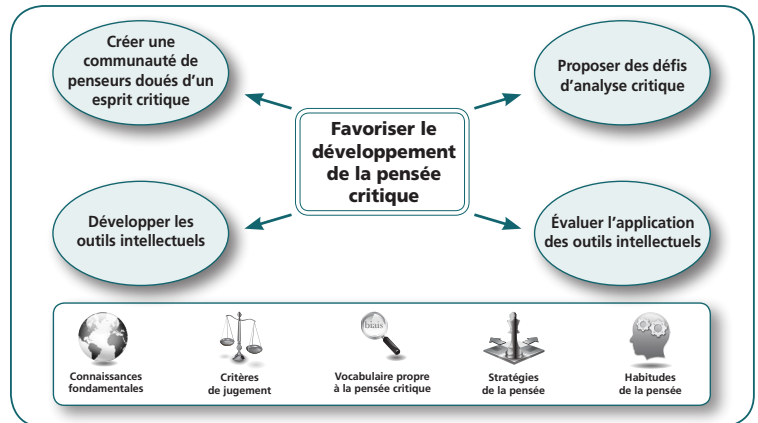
Créer une communauté de penseurs doués d'un esprit critique

Proposer des défis d'analyse critique

Favoriser le développement de la pensée critique

Développer les outils intellectuels

Évaluer l'application des outils intellectuels

bias

Connaissances fondamentales

Critères de jugement

Vocabulaire propre à la pensée critique

Stratégies de la pensée

Habitudes de la pensée